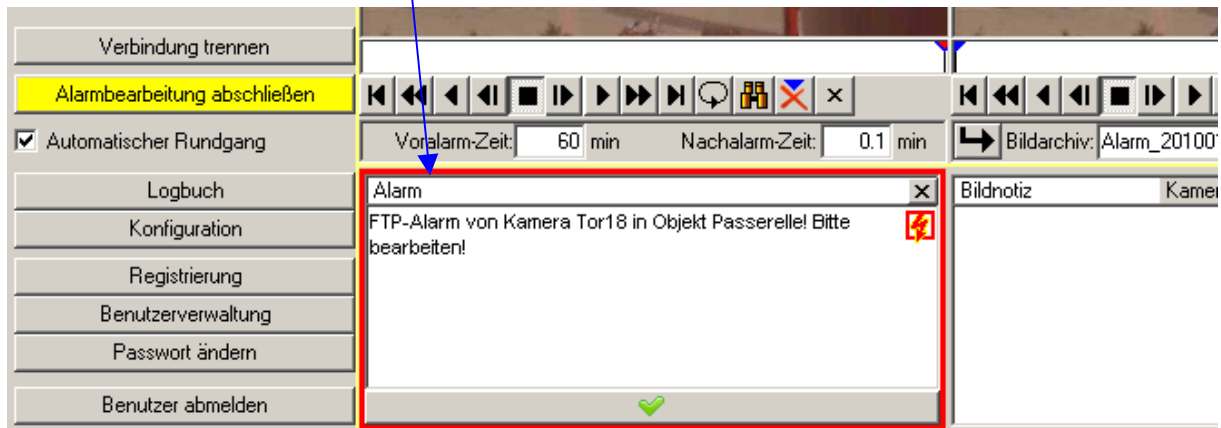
Verbindung trennen

Alarmbearbeitung abschließen

☑ Automatischer Rundgang

Logbuch

Konfiguration

Registrierung

Benutzerverwaltung

Passwort ändern

Benutzer abmelden

Voralarm-Zeit: 60 min

Nachalarm-Zeit: 0.1 min

Alarm

FTP-Alarm von Kamera Tor18 in Objekt Passerelle! Bitte bearbeiten!

Bildarchiv: Alarm_20100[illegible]

Bildnotiz

Kamer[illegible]